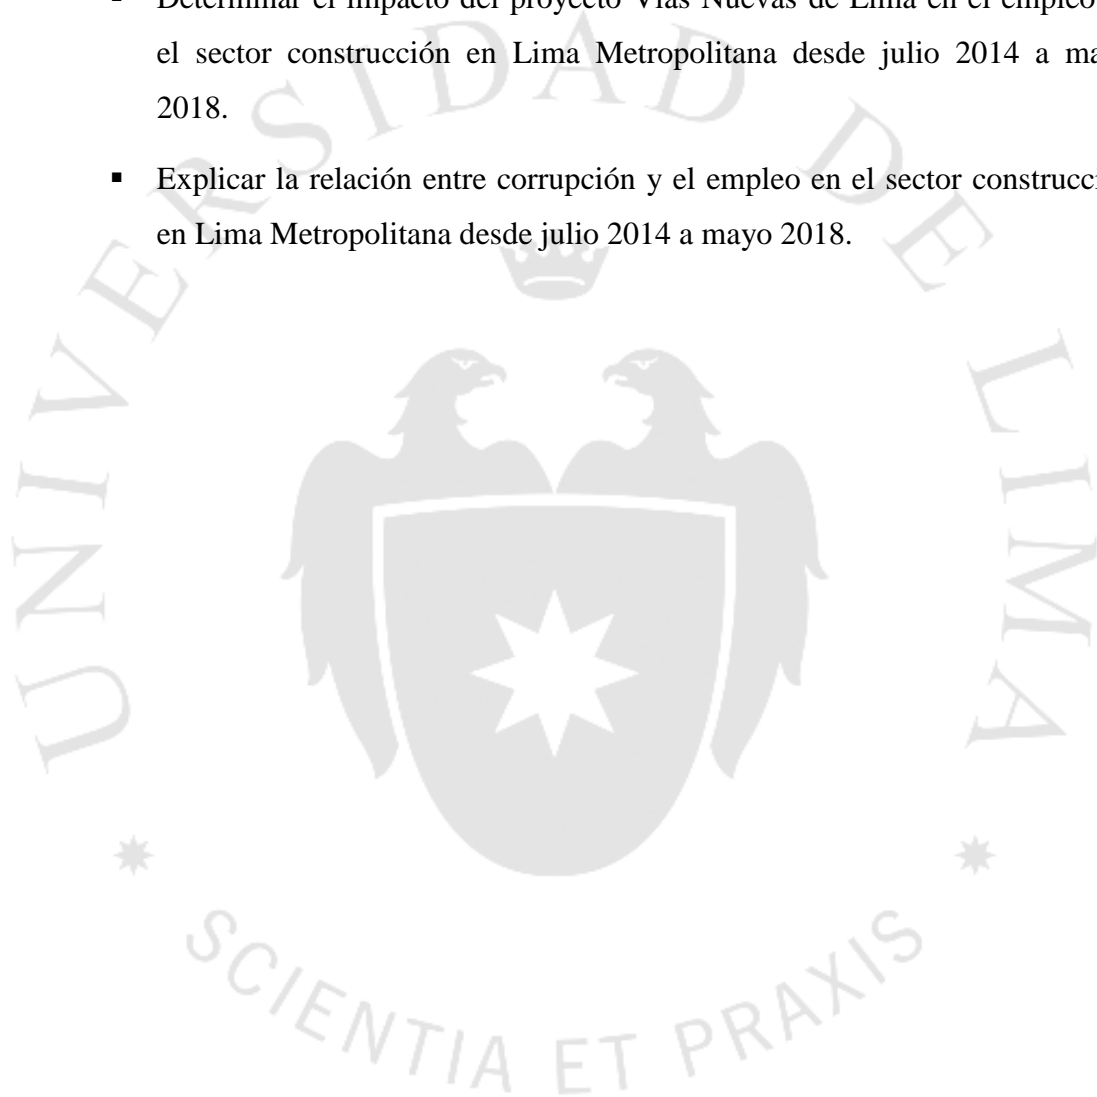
▪ Determinar el impacto del proyecto Vías Nuevas de Lima en el empleo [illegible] el sector construcción en Lima Metropolitana desde julio 2014 a ma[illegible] 2018.

▪ Explicar la relación entre corrupción y el empleo en el sector construcc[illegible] en Lima Metropolitana desde julio 2014 a mayo 2018.

UNIVERSIDAD DE LIMA

SCIENTIA ET PRAXIS